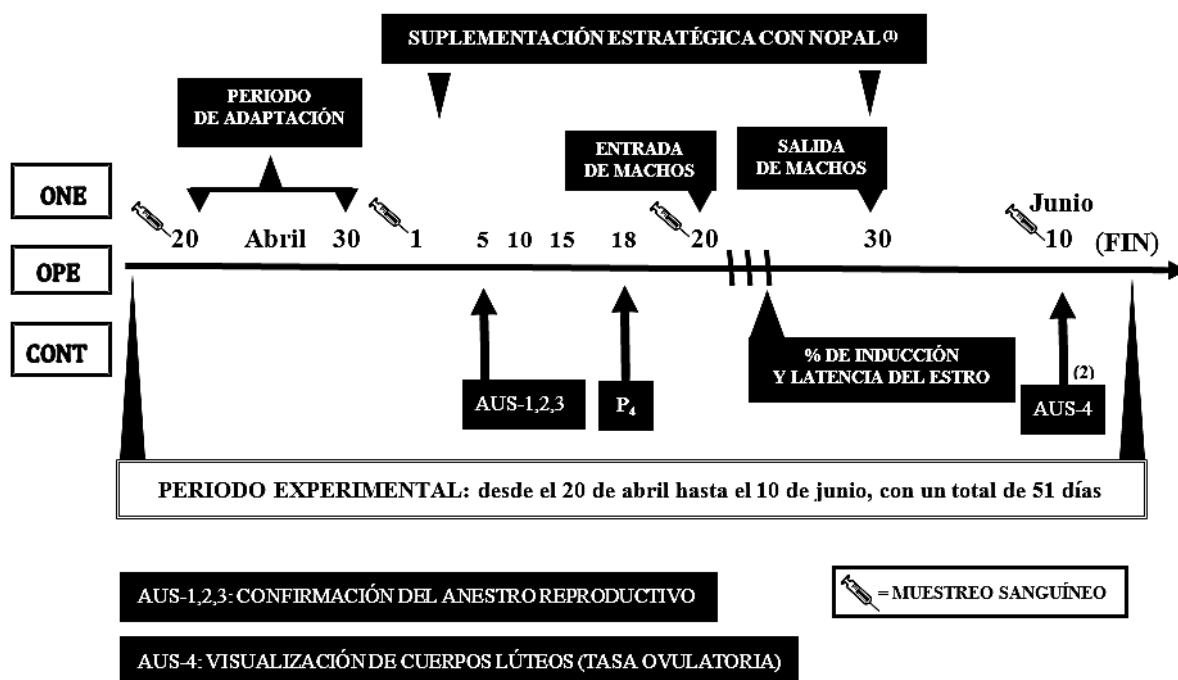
SUPLEMENTACIÓN ESTRATÉGICA CON NOPAL (1)

PERIODO DE ADAPTACIÓN

ENTRADA DE MACHOS

SALIDA DE MACHOS

ONE

OPE

CONT

20 Abril 30 1 5 10 15 18 20 30 Junio 10 (FIN)

AUS-1,2,3

$P_4$

% DE INDUCCIÓN Y LATENCIA DEL ESTRO

(2)

AUS-4

PERIODO EXPERIMENTAL: desde el 20 de abril hasta el 10 de junio, con un total de 51 días

AUS-1,2,3: CONFIRMACIÓN DEL ANESTRO REPRODUCTIVO

= MUESTREO SANGUÍNEO

AUS-4: VISUALIZACIÓN DE CUERPOS LÚTEOS (TASA OVULATORIA)